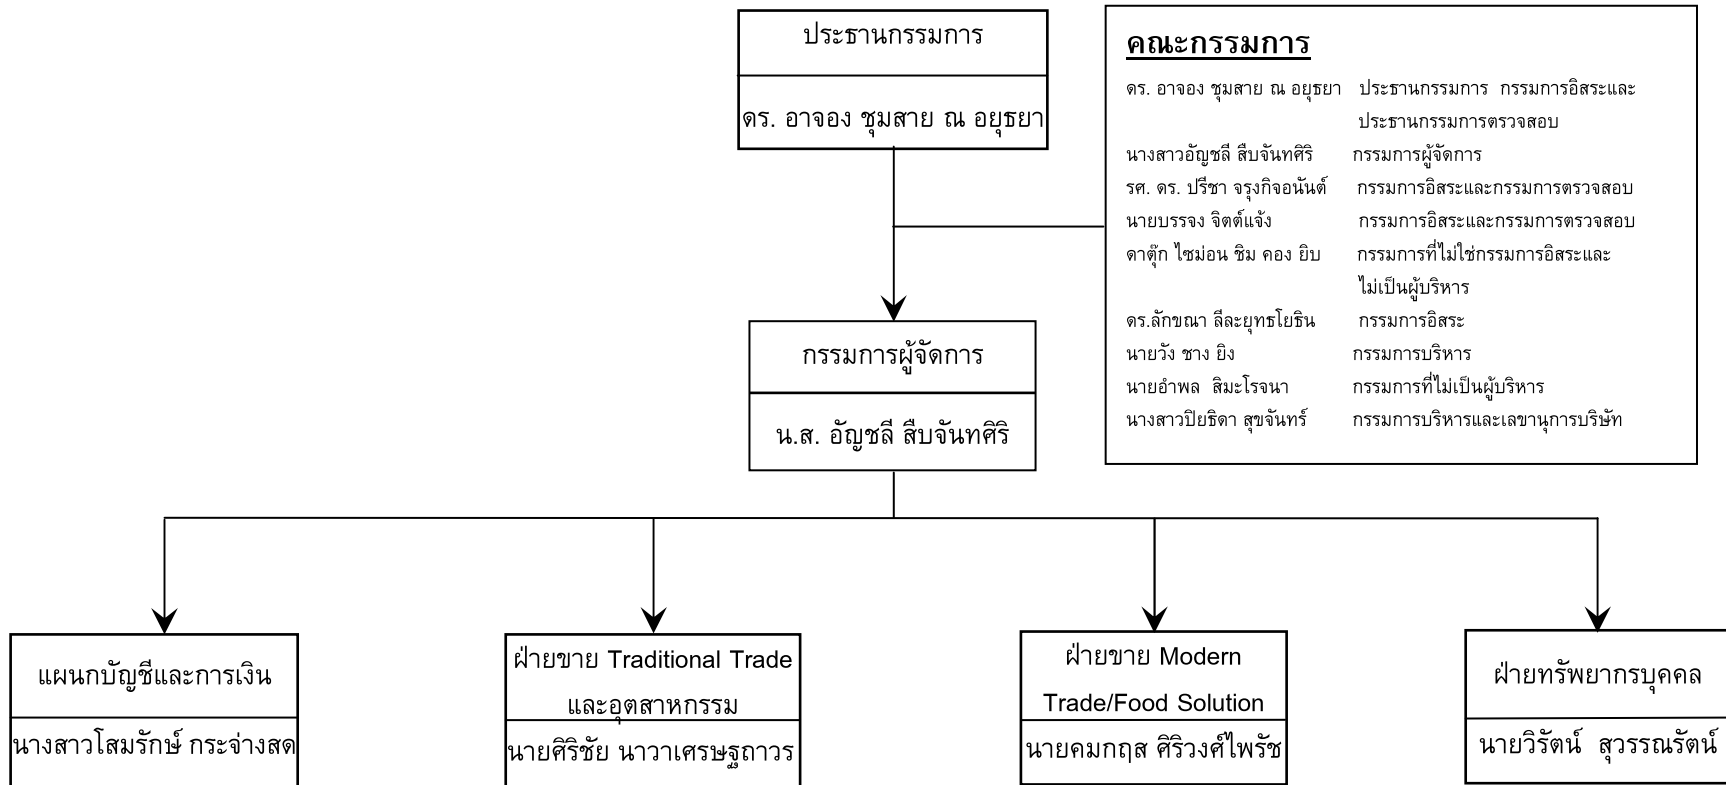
ประธานกรรมการ

ดร. อาจอง ชุมสาย ณ อยุธยา

คณะกรรมการ

ดร. อาจอง ชุมสาย ณ อยุธยา ประธานกรรมการ กรรมการอิสระและประธานกรรมการตรวจสอบ
นางสาวอัญชลี สืบจันทศิริ กรรมการผู้จัดการ
รศ. ดร. ปรีชา จรุงกิจอนันต์ กรรมการอิสระและกรรมการตรวจสอบ
นายบรรจง จิตต์แจ้ง กรรมการอิสระและกรรมการตรวจสอบ
ดาตุ๊ก ไซม่อน ชิม คอง ยิบ กรรมการที่ไม่ใช่กรรมการอิสระและไม่เป็นผู้บริหาร
ดร.ลักขณา ลีละยุทธโยธิน กรรมการอิสระ
นายวัง ชาง ยิง กรรมการบริหาร
นายอำพล สิมะโรจนา กรรมการที่ไม่เป็นผู้บริหาร
นางสาวปิยธิดา สุขจันทร์ กรรมการบริหารและเลขานุการบริษัท

กรรมการผู้จัดการ

น.ส. อัญชลี สืบจันทศิริ

แผนกบัญชีและการเงิน

นางสาวโสมรักษ์ กระจ่างสด

ฝ่ายขาย Traditional Trade และอุตสาหกรรม

นายศิริชัย นาวาเศรษฐถาวร

ฝ่ายขาย Modern Trade/Food Solution

นายคมกฤส ศิริวงศ์ไพรัช

ฝ่ายทรัพยากรบุคคล

นายวิรัตน์ สุวรรณรัตน์